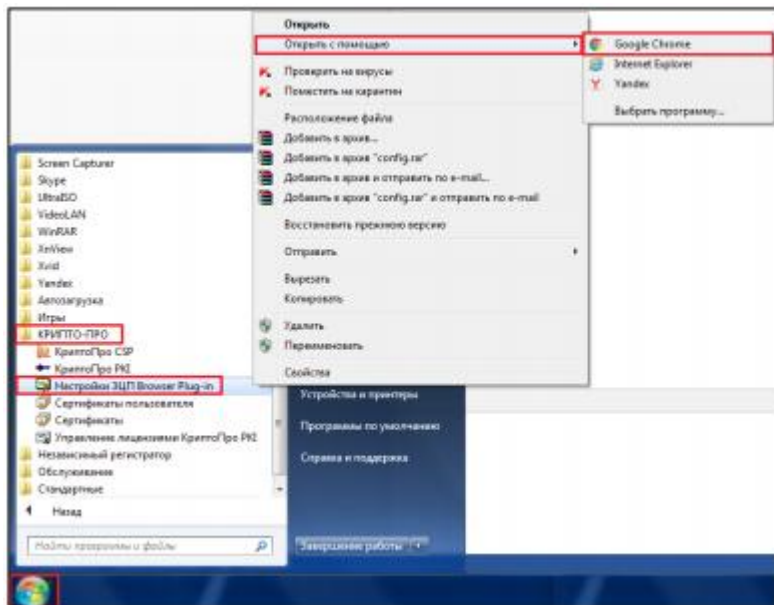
Открыть
Открыть с помощью
Google Chrome
Internet Explorer
Yandex
Выбрать программу...
Проверить на вирусы
Поместить на карантин
Расположение файла
Добавить в архив...
Добавить в архив "config.rar"
Добавить в архив и отправить по e-mail...
Добавить в архив "config.rar" и отправить по e-mail
Восстановить прежнюю версию
Отправить
Вырезать
Копировать
Удалить
Переименовать
Свойства

Screen Capturer
Skype
UltraISO
VideoLAN
WinRAR
XnView
Xvid
Yandex
Автозагрузка
Игры
КРИПТО-ПРО
КриптоПро CSP
КриптоПро PKI
Настройки ЭЦП Browser Plug-in
Сертификаты пользователя
Сертификаты
Управление лицензиями КриптоПро PKI
Независимый регистратор
Обслуживание
Стандартные
Назад
Найти программы и файлы

Устройства и принтеры
Программы по умолчанию
Справка и поддержка
Завершение работы